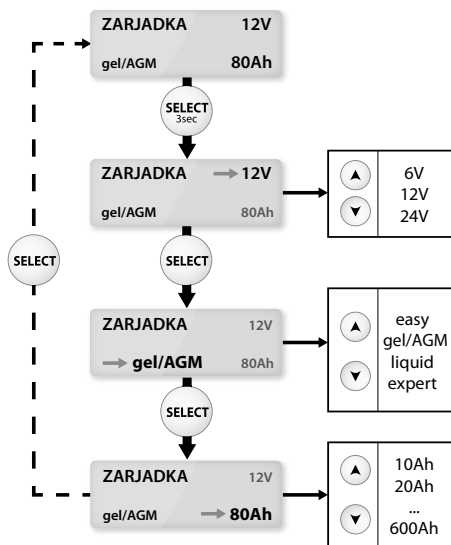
ZARJADKA 12V
gel/AGM 80Ah

SELECT
3sec

ZARJADKA 12V
gel/AGM 80Ah

6V
12V
24V

SELECT

SELECT

ZARJADKA 12V
gel/AGM 80Ah

easy
gel/AGM
liquid
expert

SELECT

ZARJADKA 12V
gel/AGM 80Ah

10Ah
20Ah
...
600Ah